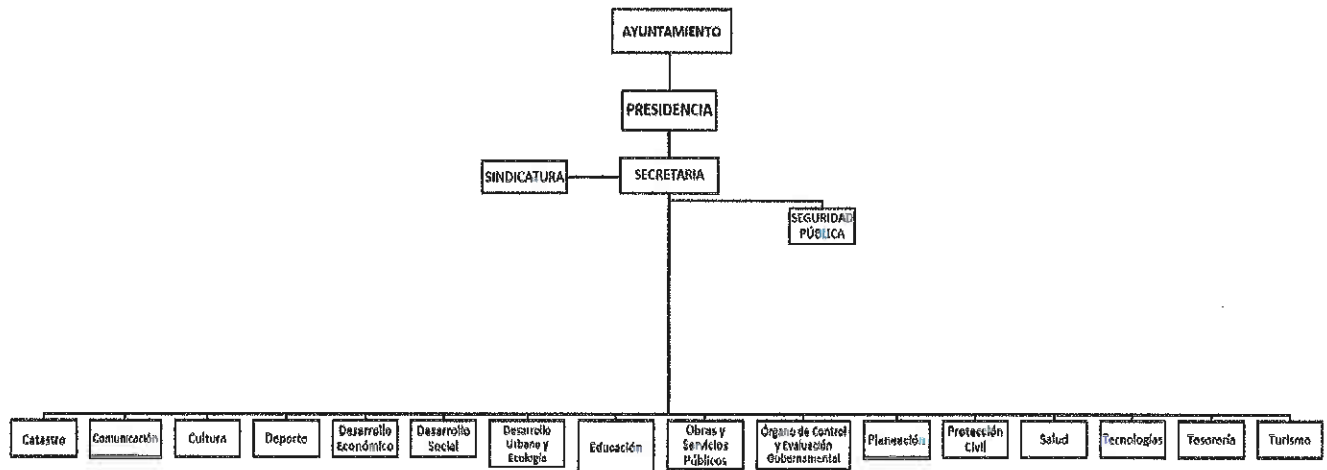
AYUNTAMIENTO

PRESIDENCIA

SINDICATURA

SECRETARIA

SEGURIDAD PÚBLICA

Catastro

Comunicación

Cultura

Deporte

Desarrollo Económico

Desarrollo Social

Desarrollo Urbano y Ecología

Educación

Obras y Servicios Públicos

Órgano de Control y Evaluación Gubernamental

Planeación

Protección Civil

Salud

Tecnologías

Tesorería

Turismo